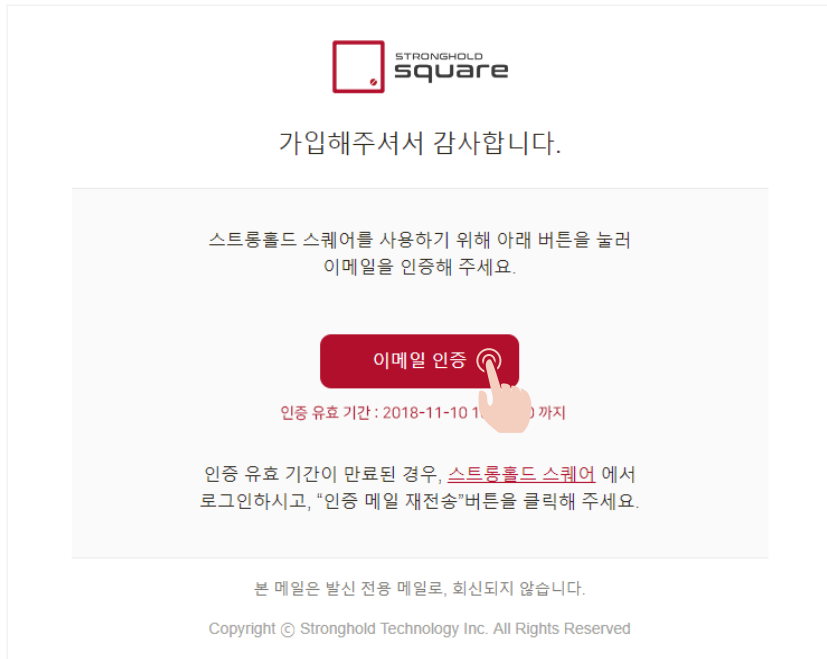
STRONGHOLD
square

가입해주셔서 감사합니다.

스트롱홀드 스퀘어를 사용하기 위해 아래 버튼을 눌러 이메일을 인증해 주세요.

이메일 인증

인증 유효 기간 : 2018-11-10 1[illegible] 까지

인증 유효 기간이 만료된 경우, 스트롱홀드 스퀘어 에서 로그인하시고, "인증 메일 재전송"버튼을 클릭해 주세요.

본 메일은 발신 전용 메일로, 회신되지 않습니다.

Copyright ⓒ Stronghold Technology Inc. All Rights Reserved